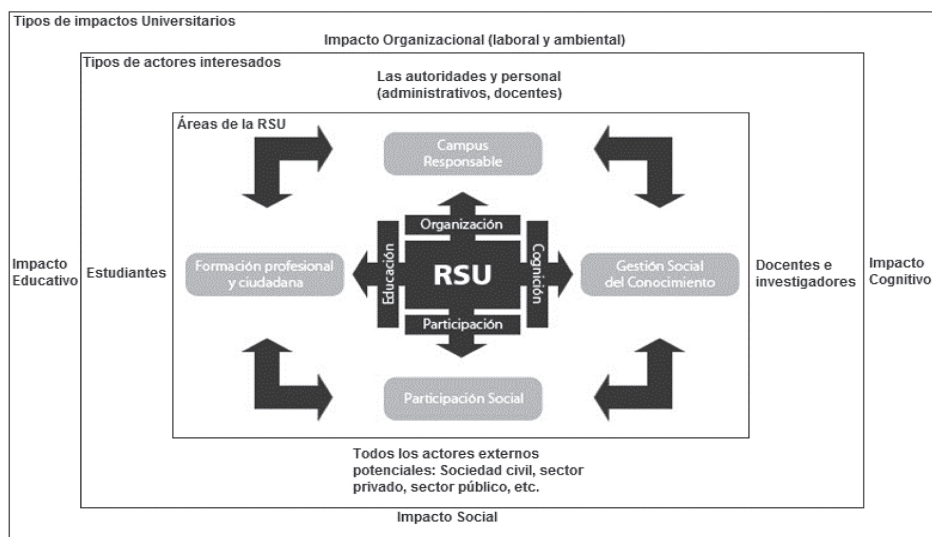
Tipos de impactos Universitarios

Impacto Organizacional (laboral y ambiental)

Tipos de actores interesados

Las autoridades y personal (administrativos, docentes)

Áreas de la RSU

Campus Responsable

Organización

Educación

RSU

Cognición

Participación

Impacto Educativo

Estudiantes

Formación profesional y ciudadana

Gestión Social del Conocimiento

Docentes e investigadores

Impacto Cognitivo

Participación Social

Todos los actores externos potenciales: Sociedad civil, sector privado, sector público, etc.

Impacto Social